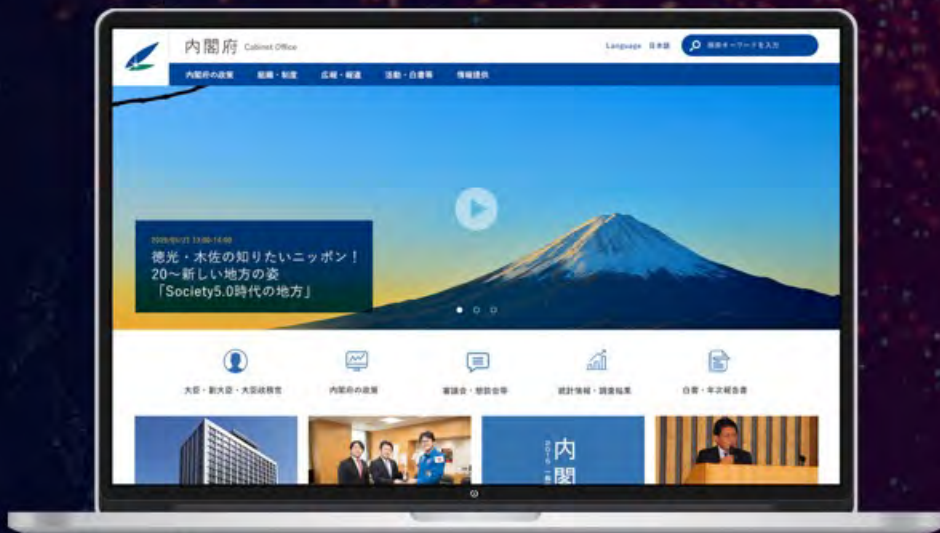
内閣府 Cabinet Office

Language 日本語

検索キーワードを入力

内閣府の政策 組織・制度 広報・報道 活動・白書等 情報提供

2020/01/21 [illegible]

徳光・木佐の知りたいニッポン！
20～新しい地方の姿
「Society5.0時代の地方」

大臣・副大臣・大臣政務官 内閣府の政策 審議会・懇談会等 統計情報・調査結果 白書・年次報告書

内
閣